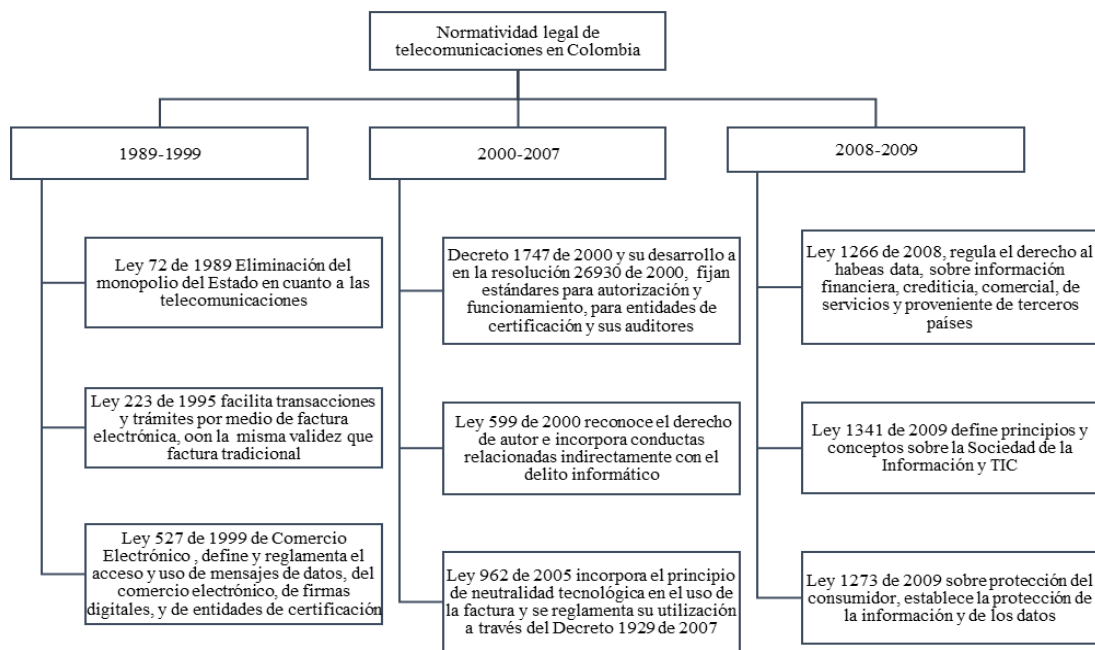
Normatividad legal de telecomunicaciones en Colombia

1989-1999

Ley 72 de 1989 Eliminación del monopolio del Estado en cuanto a las telecomunicaciones

Ley 223 de 1995 facilita transacciones y trámites por medio de factura electrónica, oon la misma validez que factura tradicional

Ley 527 de 1999 de Comercio Electrónico , define y reglamenta el acceso y uso de mensajes de datos, del comercio electrónico, de firmas digitales, y de entidades de certificación

2000-2007

Decreto 1747 de 2000 y su desarrollo a en la resolución 26930 de 2000, fijan estándares para autorización y funcionamiento, para entidades de certificación y sus auditores

Ley 599 de 2000 reconoce el derecho de autor e incorpora conductas relacionadas indirectamente con el delito informático

Ley 962 de 2005 incorpora el principio de neutralidad tecnológica en el uso de la factura y se reglamenta su utilización a través del Decreto 1929 de 2007

2008-2009

Ley 1266 de 2008, regula el derecho al habeas data, sobre información financiera, crediticia, comercial, de servicios y proveniente de terceros países

Ley 1341 de 2009 define principios y conceptos sobre la Sociedad de la Información y TIC

Ley 1273 de 2009 sobre protección del consumidor, establece la protección de la información y de los datos